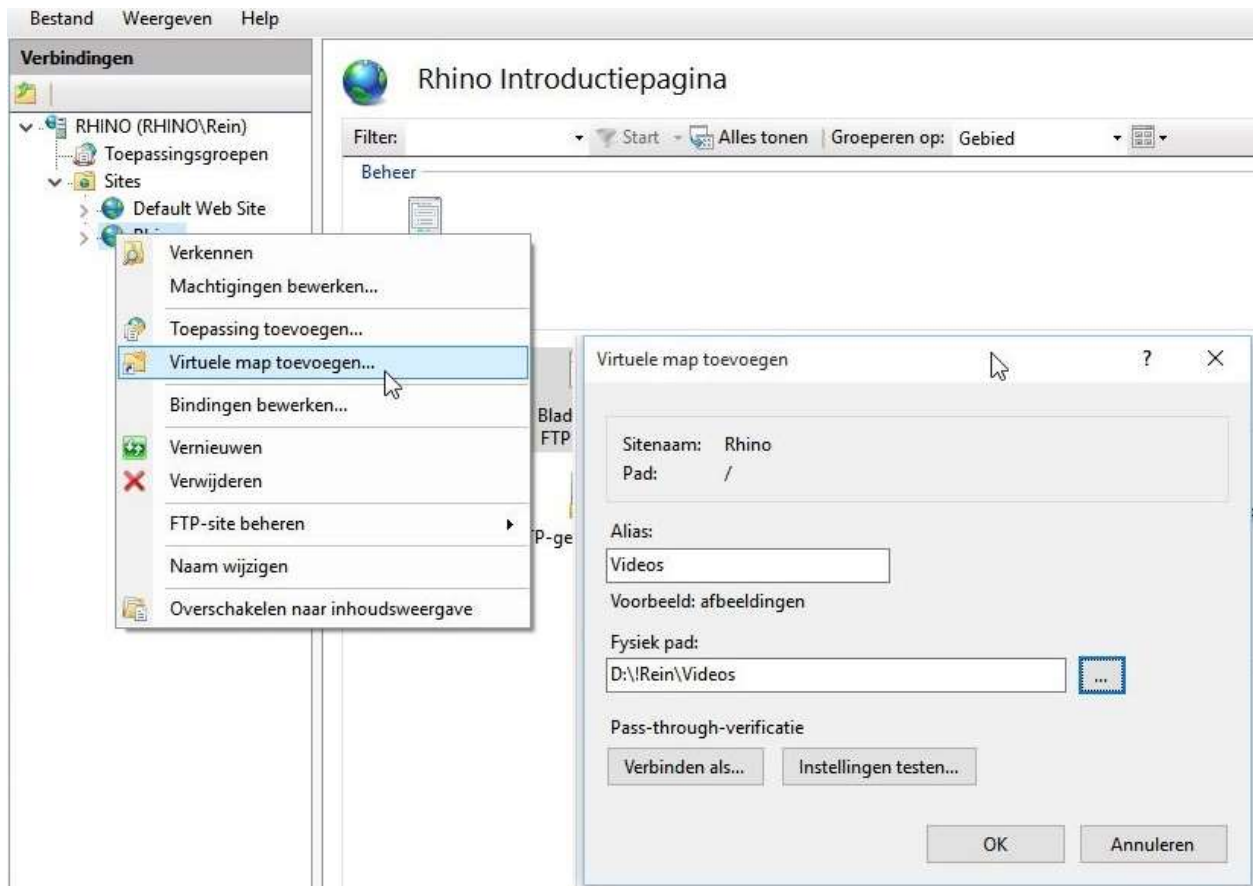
Bestand Weergeven Help

Verbindingen

RHINO (RHINO\Rein)
Toepassingsgroepen
Sites
Default Web Site
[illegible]

Verkennen
Machtigingen bewerken...
Toepassing toevoegen...
Virtuele map toevoegen...
Bindingen bewerken...
Vernieuwen
Verwijderen
FTP-site beheren
Naam wijzigen
Overschakelen naar inhoudsweergave

Rhino Introductiepagina

Filter: Start Alles tonen Groeperen op: Gebied

Beheer

Blad
FTP
FTP-ge

Virtuele map toevoegen ? X

Sitenaam: Rhino
Pad: /

Alias:
Videos
Voorbeeld: afbeeldingen

Fysiek pad:
D:\!Rein\Videos
...

Pass-through-verificatie
Verbinden als... Instellingen testen...

OK Annuleren